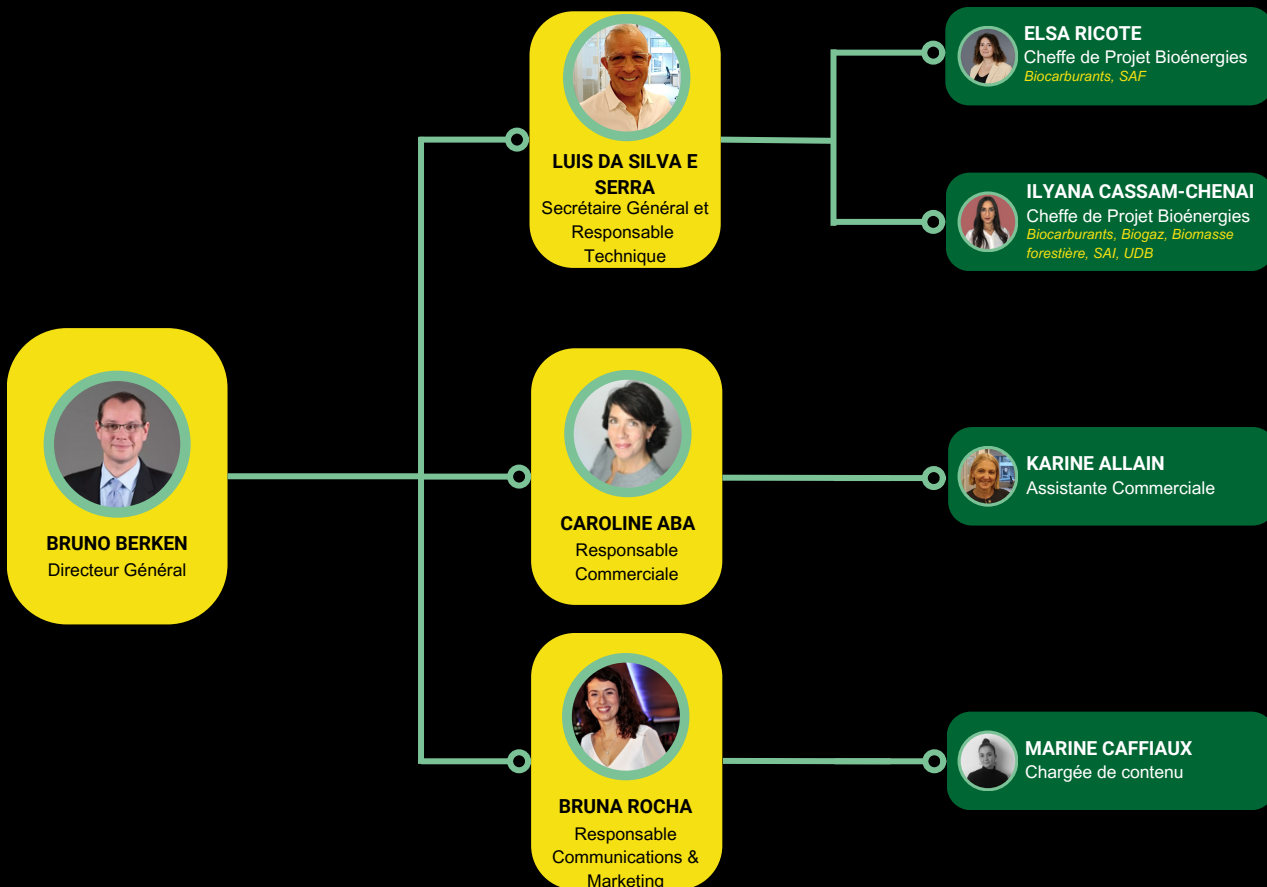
BRUNO BERKEN
Directeur Général

LUIS DA SILVA E SERRA
Secrétaire Général et Responsable Technique

CAROLINE ABA
Responsable Commerciale

BRUNA ROCHA
Responsable Communications & Marketing

ELSA RICOTE
Cheffe de Projet Bioénergies
Biocarburants, SAF

ILYANA CASSAM-CHENAI
Cheffe de Projet Bioénergies
Biocarburants, Biogaz, Biomasse forestière, SAI, UDB

KARINE ALLAIN
Assistante Commerciale

MARINE CAFFIAUX
Chargée de contenu